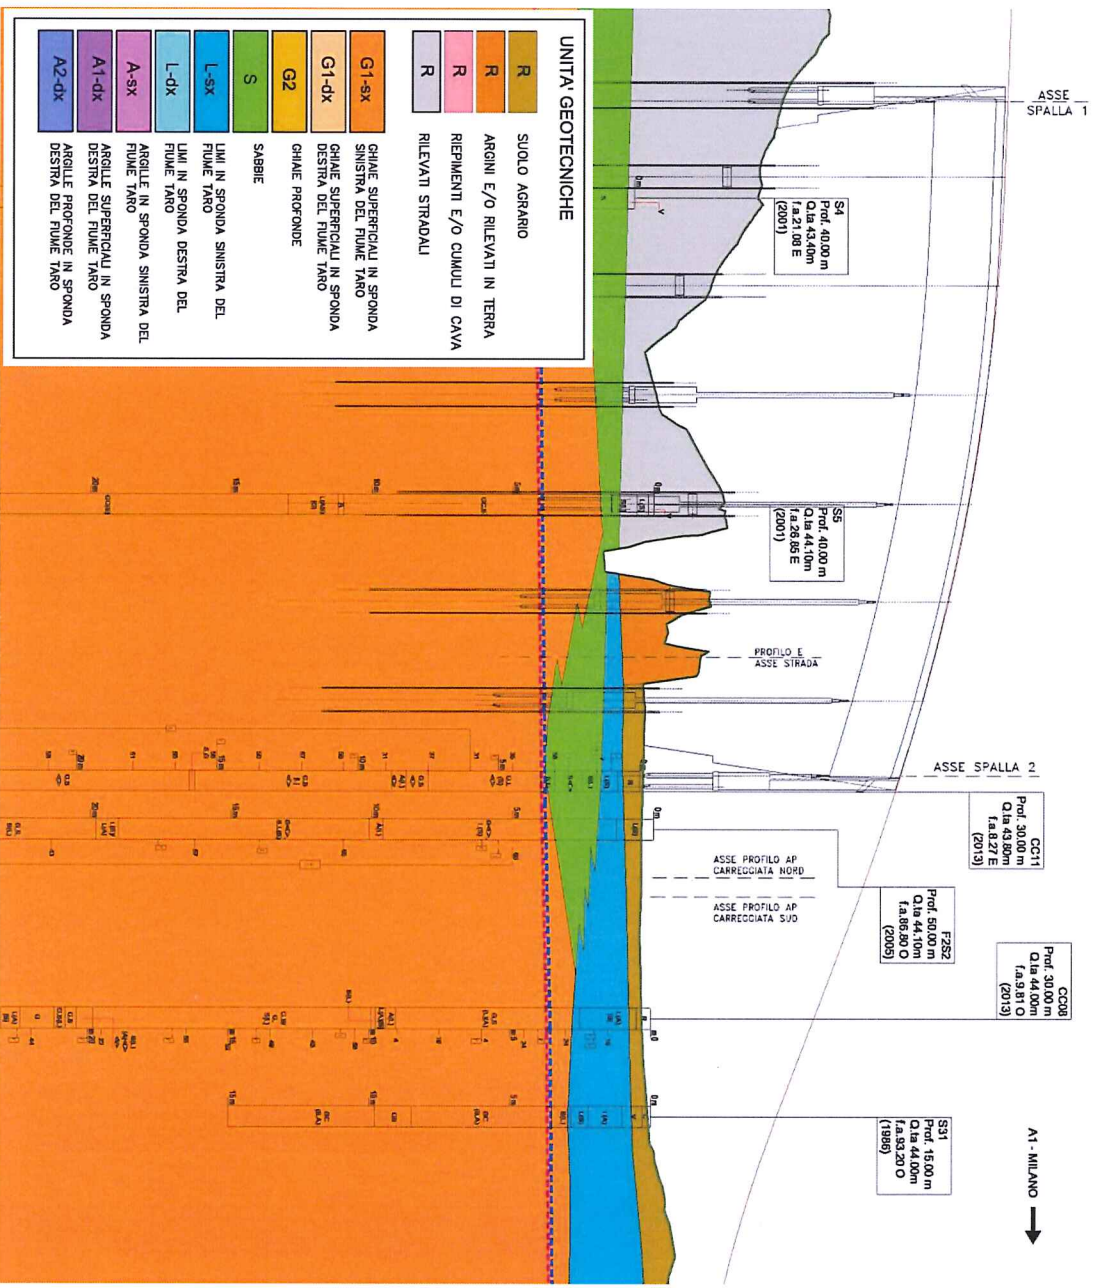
UNITA' GEOTECNICHE

| | |
|---|---|
| R | SUOLO AGRARIO |
| R | ARGINI E/O RILEVATI IN TERRA |
| R | RIEPIMENTI E/O CUMULI DI CAVA |
| R | RILEVATI STRADALI |
| G1-sx | GHIAIE SUPERFICIALI IN SPONDA SINISTRA DEL FIUME TARO |
| G1-dx | GHIAIE SUPERFICIALI IN SPONDA DESTRA DEL FIUME TARO |
| G2 | GHIAIE PROFONDE |
| S | SABBIE |
| L-sx | LIMI IN SPONDA SINISTRA DEL FIUME TARO |
| L-dx | LIMI IN SPONDA DESTRA DEL FIUME TARO |
| A-sx | ARGILLE IN SPONDA SINISTRA DEL FIUME TARO |
| A1-dx | ARGILLE SUPERFICIALI IN SPONDA DESTRA DEL FIUME TARO |
| A2-dx | ARGILLE PROFONDE IN SPONDA DESTRA DEL FIUME TARO |

ASSE SPALLA 1

S4
Prof. 40.00 m
Q.ta 43.40m
f.a.21.08 E
(2001)

S5
Prof. 40.00 m
Q.ta 44.10m
f.a.26.65 E
(2001)

PROFILO E ASSE STRADA

ASSE SPALLA 2

CC11
Prof. 30.00 m
Q.ta 43.80m
f.a.8.27 E
(2013)

ASSE PROFILO AP CARREGGIATA NORD

ASSE PROFILO AP CARREGGIATA SUD

F2S2
Prof. 50.00 m
Q.ta 44.10m
f.a.86.80 O
(2005)

CC08
Prof. 30.00 m
Q.ta 44.00m
f.a.9.81 O
(2013)

S31
Prof. 15.00 m
Q.ta 44.00m
f.a.93.20 O
(1986)

A1 - MILANO